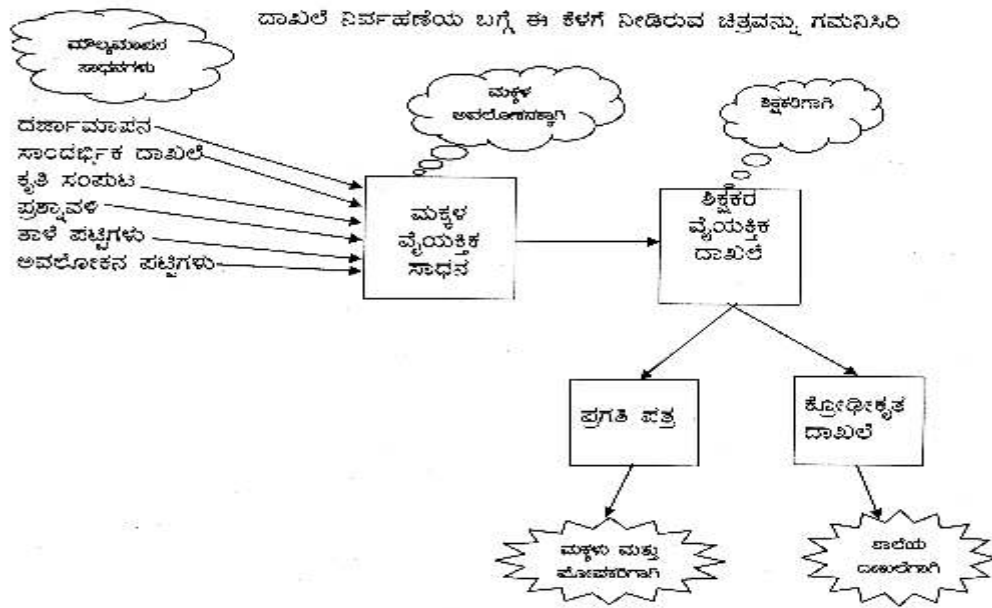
ದಾಖಲೆ ನಿರ್ವಹಣೆಯ ಬಗ್ಗೆ ಈ ಕೆಳಗೆ ನೀಡಿರುವ ಚಿತ್ರವನ್ನು ಗಮನಿಸಿರಿ

ಮೌಲ್ಯಮಾಪನ ಸಾಧನಗಳು

ದರ್ಜಾಮಾಪನ
ಸಾಂದರ್ಭಿಕ ದಾಖಲೆ
ಕೃತಿ ಸಂಪುಟ
ಪ್ರಶ್ನಾವಳಿ
ತಾಳೆ ಪಟ್ಟಿಗಳು
ಅವಲೋಕನ ಪಟ್ಟಿಗಳು

ಮಕ್ಕಳ ಅವಲೋಕನಕ್ಕಾಗಿ

ಮಕ್ಕಳ ವೈಯಕ್ತಿಕ ಸಾಧನ

ಶಿಕ್ಷಕರಿಗಾಗಿ

ಶಿಕ್ಷಕರ ವೈಯಕ್ತಿಕ ದಾಖಲೆ

ಪ್ರಗತಿ ಪತ್ರ

ಕ್ರೋಢೀಕೃತ ದಾಖಲೆ

ಮಕ್ಕಳು ಮತ್ತು ಪೋಷಕರಿಗಾಗಿ

ಶಾಲೆಯ ದಾಖಲೆಗಾಗಿ